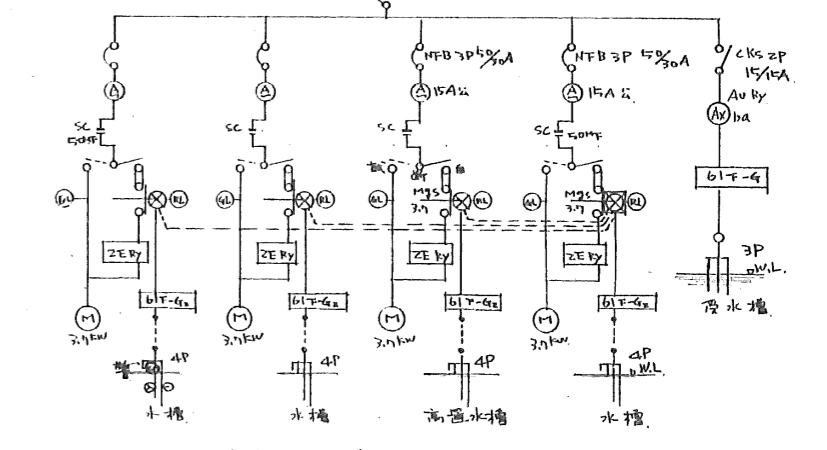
NFB 3P $\frac{50}{30}$A
NFB 3P $\frac{50}{30}$A
CKS 2P $\frac{15}{15}$A

A
A
A 15A
A 15A
Ax
Au Ry
ba

SC 50μF
SC
SC
SC 50μF

試
自

GL
RL
GL
RL
GL
Mgs 3.7
RL
GL
Mgs 3.7
RL

61F-G

2E Ry
2E Ry
2E Ry
2E Ry

61F-G2
61F-G2
61F-G2
61F-G2

M 3.7kW
M 3.7kW
M 3.7kW
M 3.7kW

4P
4P
4P
4P
W.L.
3P
W.L.

水槽
水槽
高置水槽
水槽
受水槽